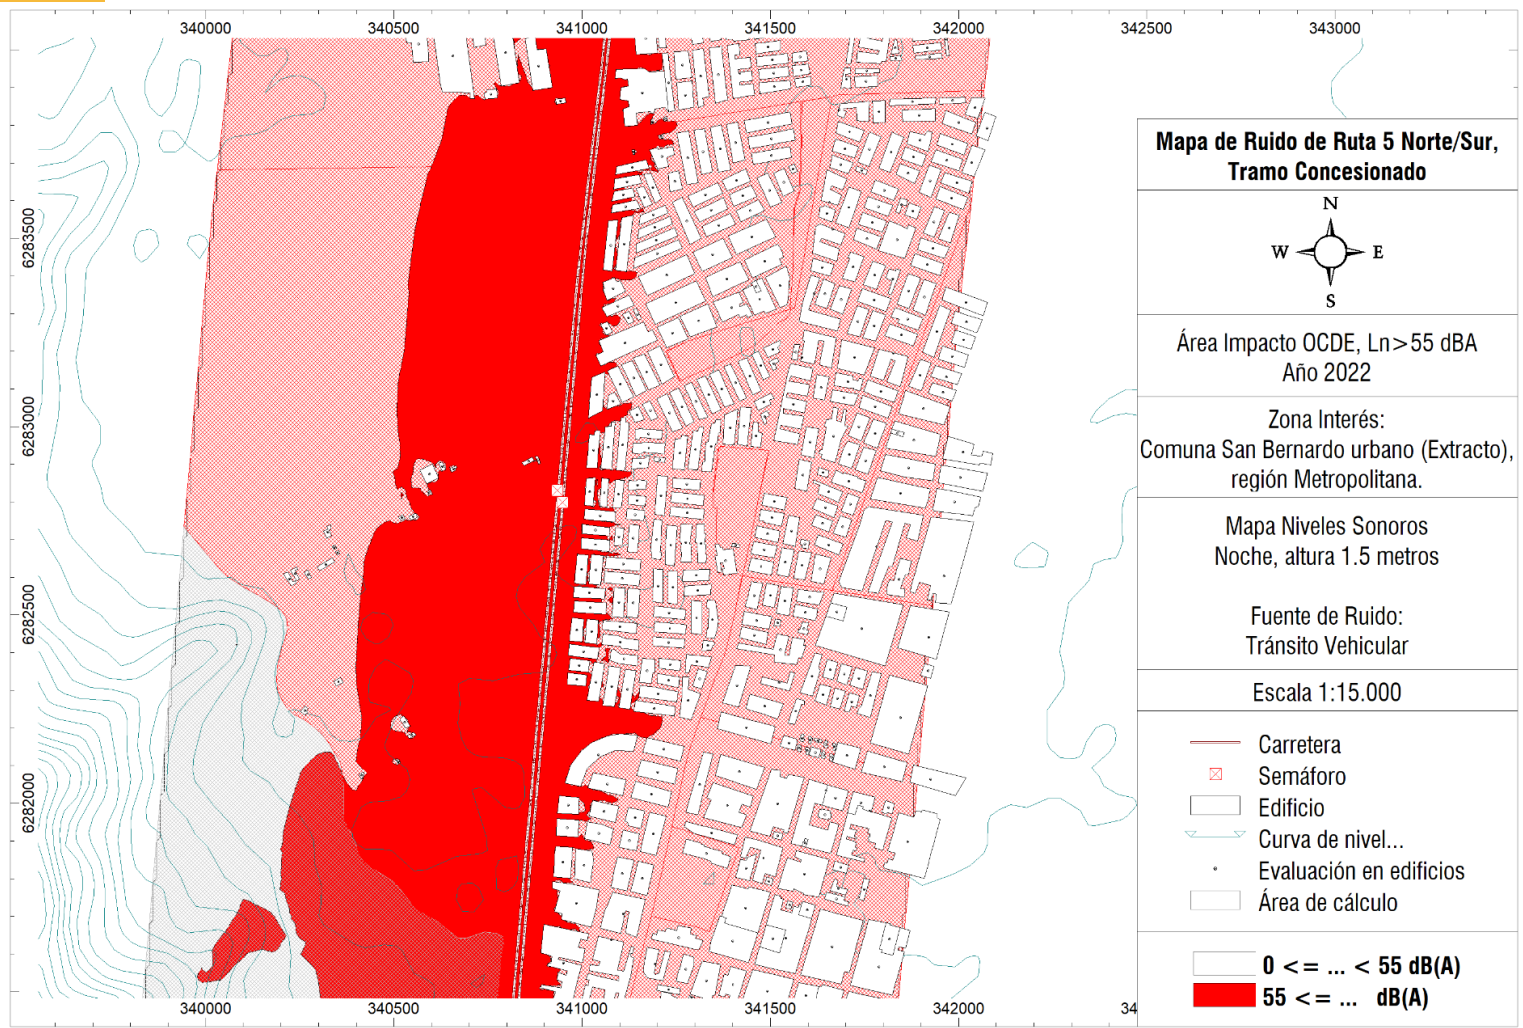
340000 340500 341000 341500 342000 342500 343000

6283500
6283000
6282500
6282000

Mapa de Ruido de Ruta 5 Norte/Sur, Tramo Concesionado

N
W E
S

Área Impacto OCDE, Ln>55 dBA
Año 2022

Zona Interés:
Comuna San Bernardo urbano (Extracto), región Metropolitana.

Mapa Niveles Sonoros
Noche, altura 1.5 metros

Fuente de Ruido:
Tránsito Vehicular

Escala 1:15.000

Carretera
Semáforo
Edificio
Curva de nivel...
Evaluación en edificios
Área de cálculo

0 <= ... < 55 dB(A)
55 <= ... dB(A)

340000 340500 341000 341500 342000 34